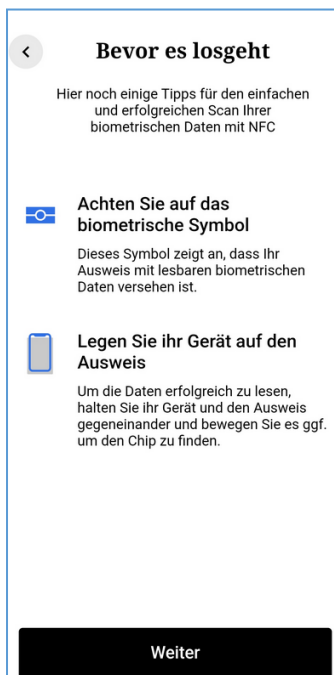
Bevor es losgeht

Hier noch einige Tipps für den einfachen und erfolgreichen Scan Ihrer biometrischen Daten mit NFC

Achten Sie auf das biometrische Symbol

Dieses Symbol zeigt an, dass Ihr Ausweis mit lesbaren biometrischen Daten versehen ist.

Legen Sie ihr Gerät auf den Ausweis

Um die Daten erfolgreich zu lesen, halten Sie ihr Gerät und den Ausweis gegeneinander und bewegen Sie es ggf. um den Chip zu finden.

Weiter